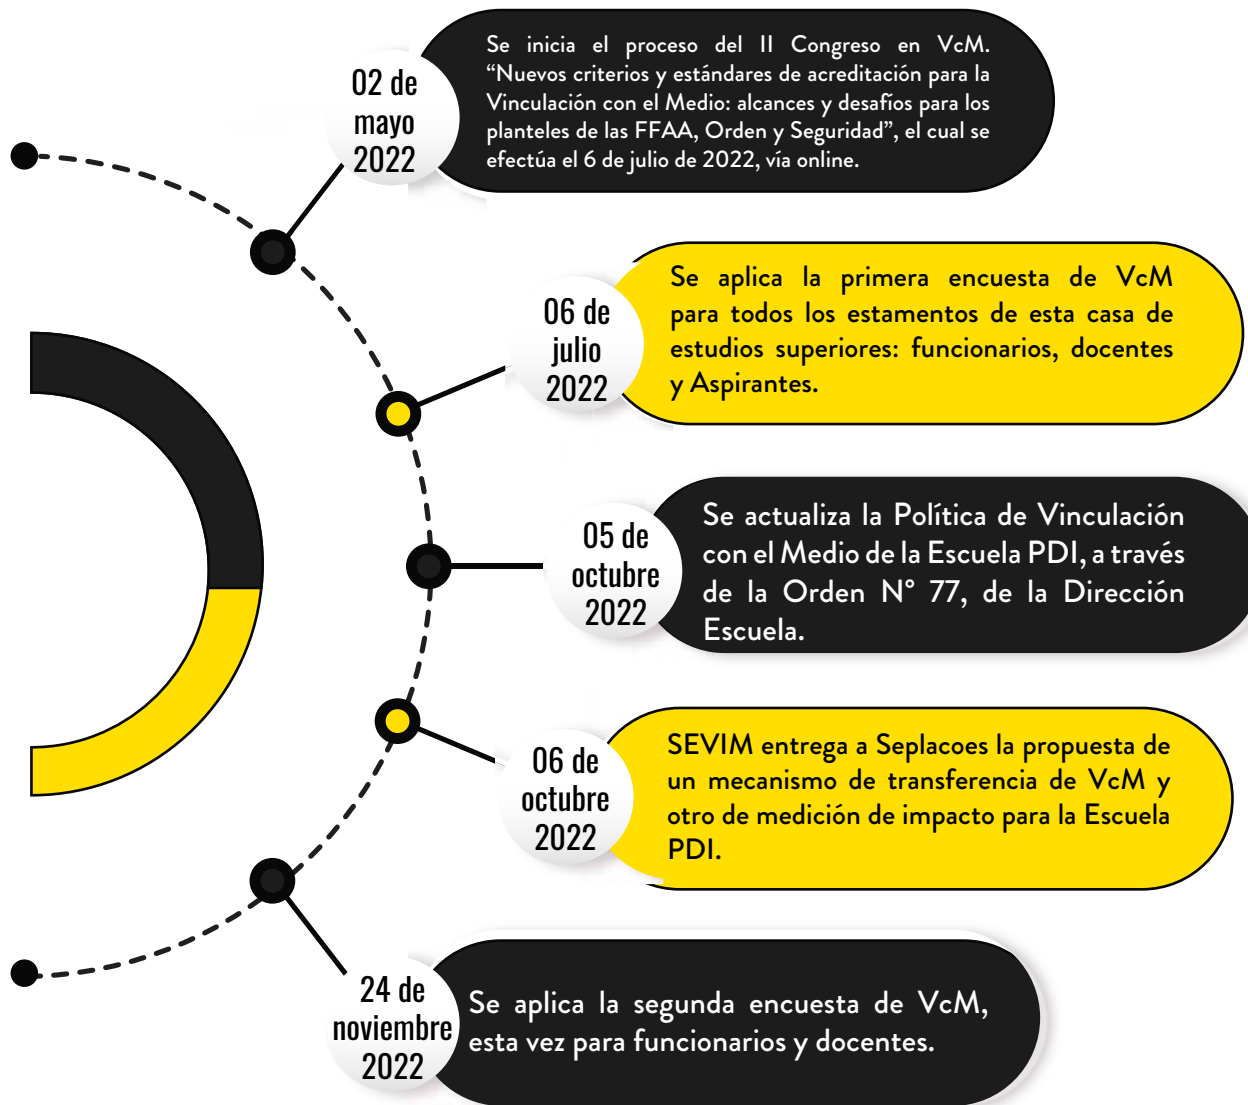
02 de mayo 2022

Se inicia el proceso del II Congreso en VcM. “Nuevos criterios y estándares de acreditación para la Vinculación con el Medio: alcances y desafíos para los planteles de las FFAA, Orden y Seguridad”, el cual se efectúa el 6 de julio de 2022, vía online.

06 de julio 2022

Se aplica la primera encuesta de VcM para todos los estamentos de esta casa de estudios superiores: funcionarios, docentes y Aspirantes.

05 de octubre 2022

Se actualiza la Política de Vinculación con el Medio de la Escuela PDI, a través de la Orden N° 77, de la Dirección Escuela.

06 de octubre 2022

SEVIM entrega a Seplacoes la propuesta de un mecanismo de transferencia de VcM y otro de medición de impacto para la Escuela PDI.

24 de noviembre 2022

Se aplica la segunda encuesta de VcM, esta vez para funcionarios y docentes.